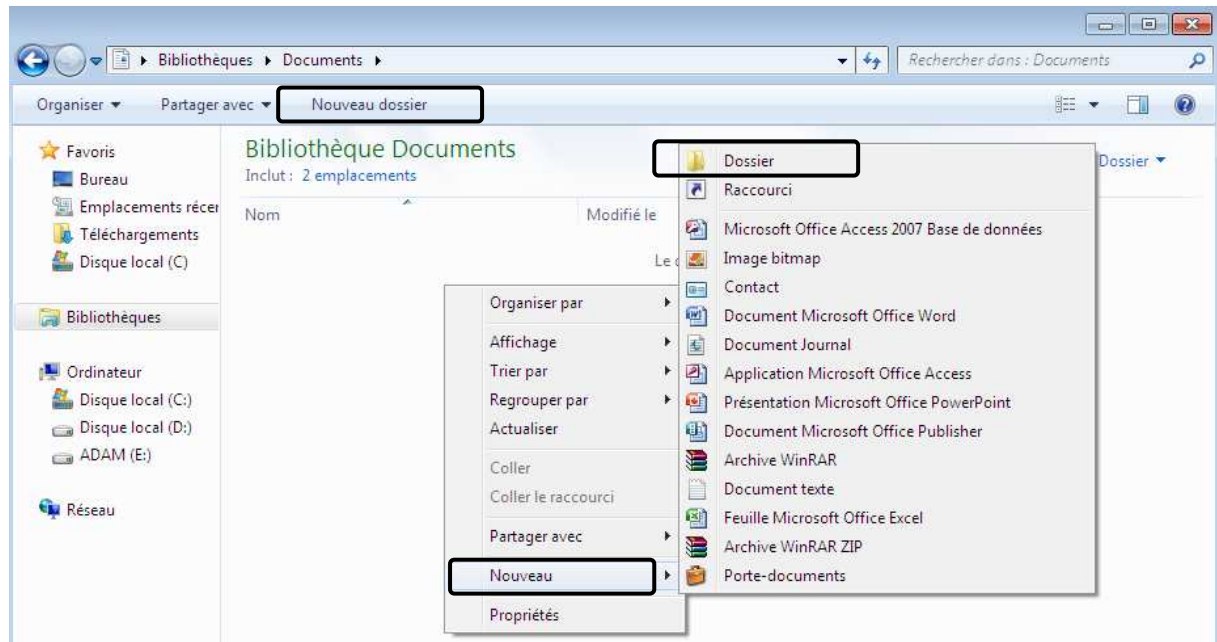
▸ Bibliothèques ▸ Documents ▸

Rechercher dans : Documents

Organiser ▾ Partager avec ▾ Nouveau dossier

Favoris
Bureau
Emplacements récer
Téléchargements
Disque local (C)

Bibliothèques

Ordinateur
Disque local (C:)
Disque local (D:)
ADAM (E:)

Réseau

Bibliothèque Documents
Inclut : 2 emplacements

Nom
Modifié le

Le

Dossier ▾

Organiser par
Affichage
Trier par
Regrouper par
Actualiser
Coller
Coller le raccourci
Partager avec
Nouveau
Propriétés

Dossier
Raccourci
Microsoft Office Access 2007 Base de données
Image bitmap
Contact
Document Microsoft Office Word
Document Journal
Application Microsoft Office Access
Présentation Microsoft Office PowerPoint
Document Microsoft Office Publisher
Archive WinRAR
Document texte
Feuille Microsoft Office Excel
Archive WinRAR ZIP
Porte-documents